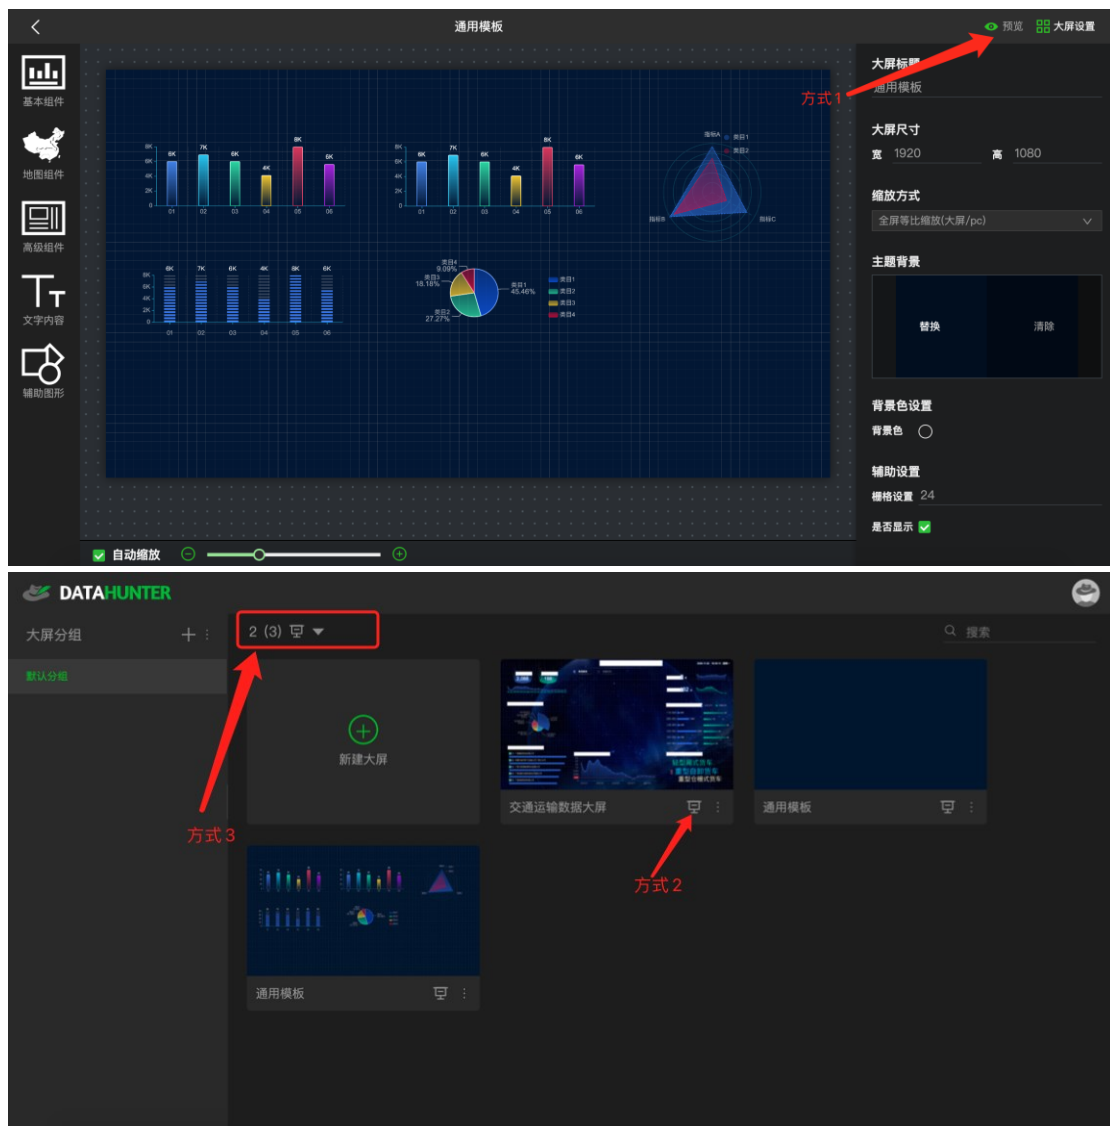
通用模板

预览 大屏设置

基本组件
地图组件
高级组件
文字内容
辅助图形

8K 7K 6K 4K 8K 6K
8K 6K 4K 2K 0
01 02 03 04 05 06

8K 7K 6K 4K 8K 6K
8K 6K 4K 2K 0
01 02 03 04 05 06

指标A 指标B 指标C
类目1 类目2

6K 7K 6K 4K 8K 6K
8K 6K 4K 2K 0
01 02 03 04 05 06

类目4 9.09%
类目3 18.18%
类目2 27.27%
类目1 45.46%
类目1 类目2 类目3 类目4

方式1

大屏标题
通用模板

大屏尺寸
宽 1920 高 1080

缩放方式
全屏等比缩放(大屏/pc)

主题背景
替换 清除

背景色设置
背景色

辅助设置
栅格设置 24
是否显示

自动缩放

DATAHUNTER

大屏分组
默认分组

2 (3)

搜索

新建大屏

交通运输数据大屏

通用模板

通用模板

方式3

方式2